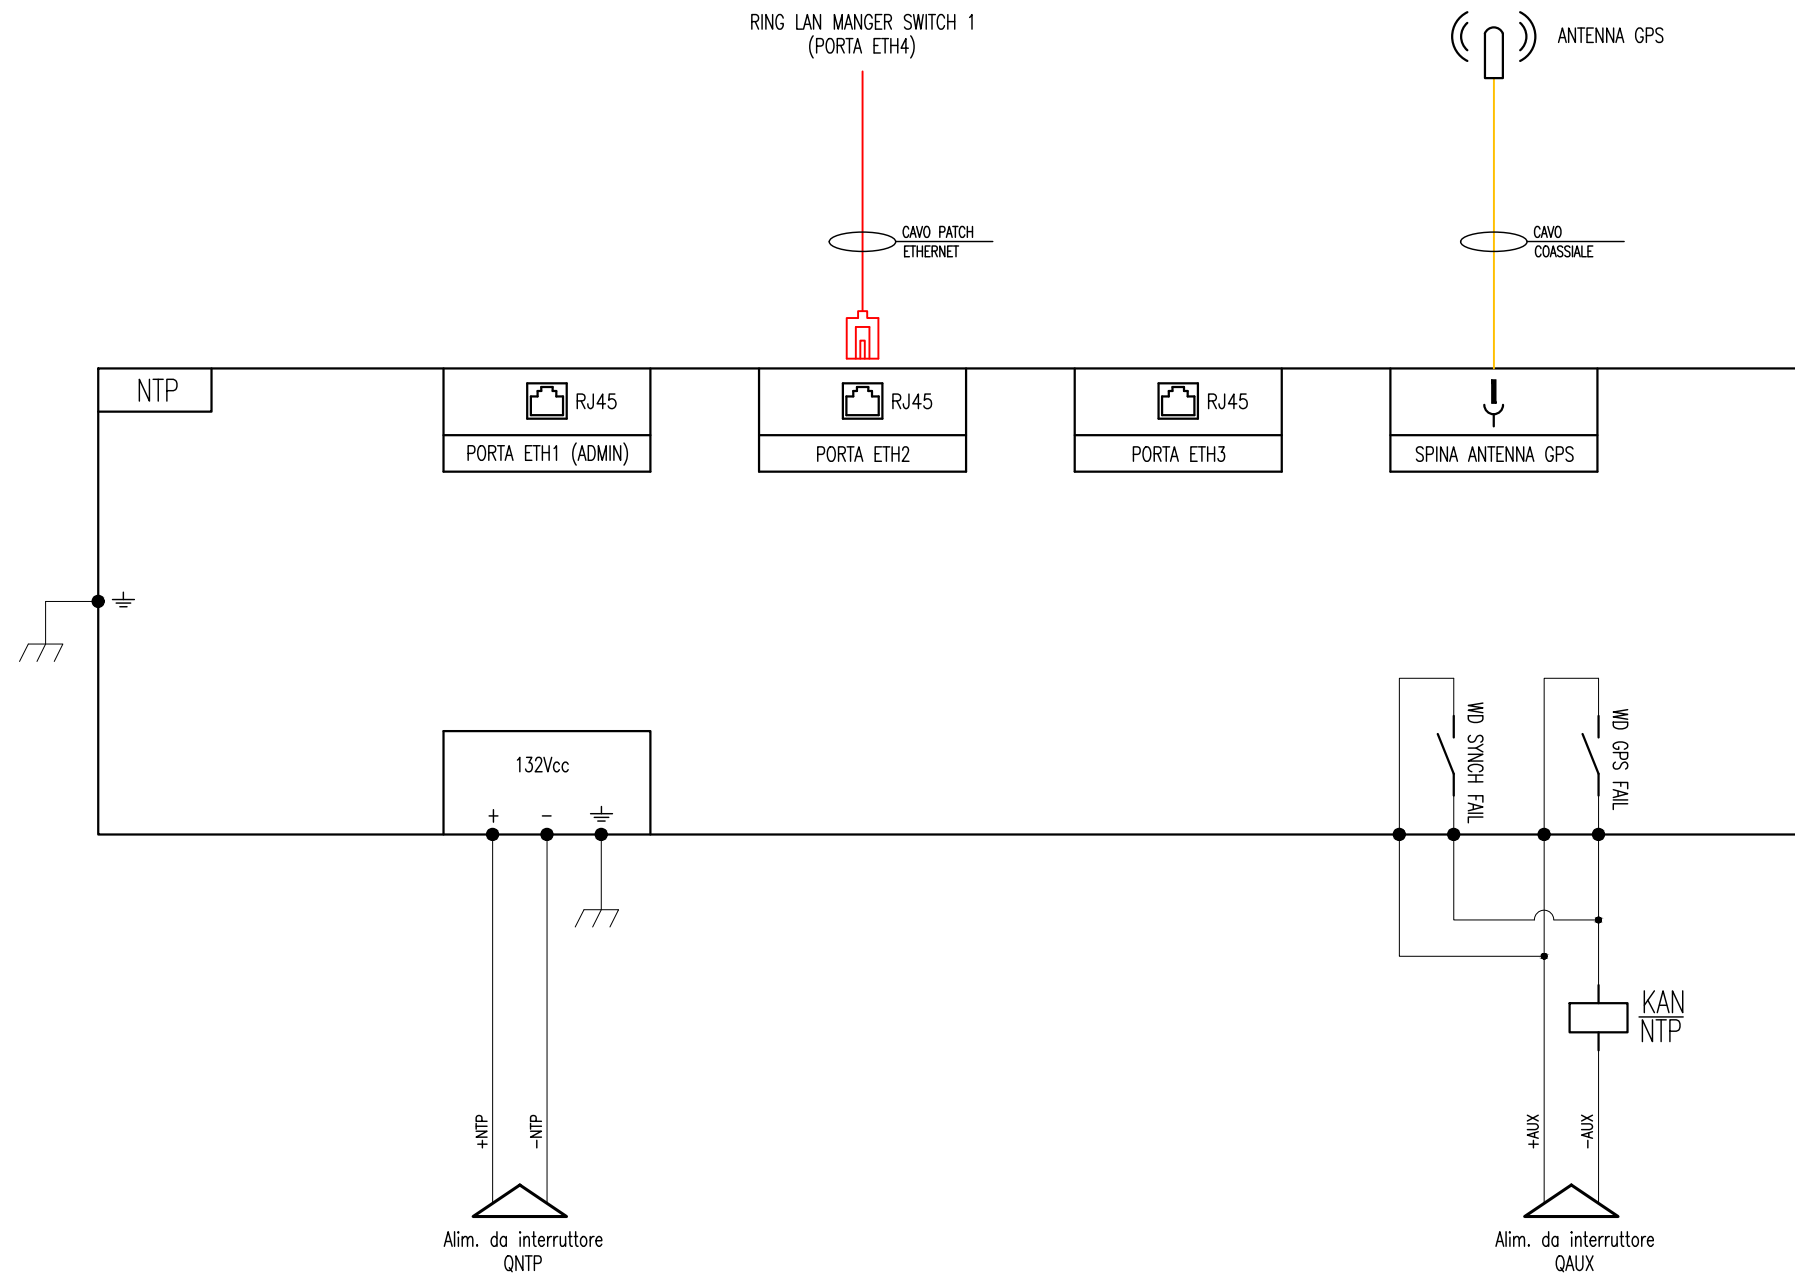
RING LAN MANGER SWITCH 1
(PORTA ETH4)

ANTENNA GPS

CAVO PATCH
ETHERNET

CAVO
COASSIALE

NTP

RJ45
PORTA ETH1 (ADMIN)

RJ45
PORTA ETH2

RJ45
PORTA ETH3

SPINA ANTENNA GPS

WD SYNCH FAIL

WD GPS FAIL

132Vcc
+ −

KAN
NTP

+NTP
−NTP

+AUX
−AUX

Alim. da interruttore
QNTP

Alim. da interruttore
QAUX